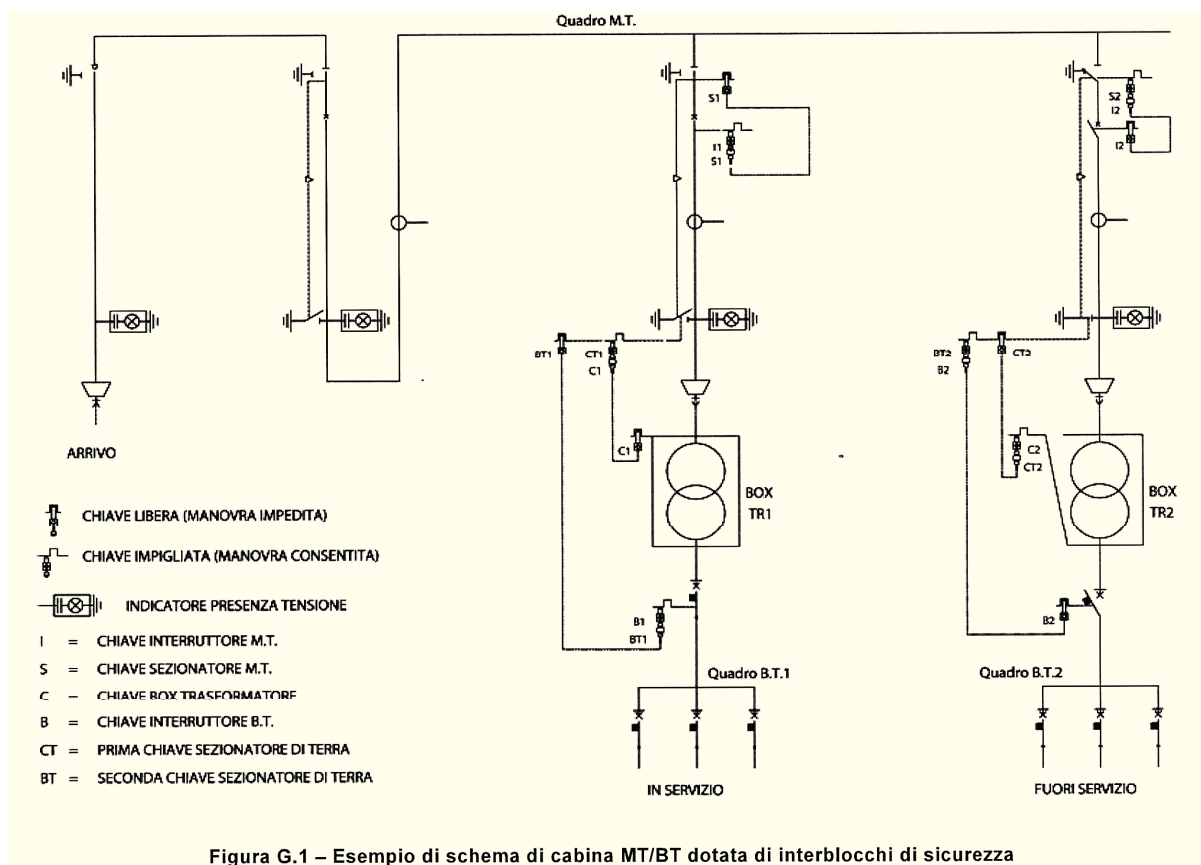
Quadro M.T.

S1

I1
S1

S2
I2

I2

BT1

CT1
C1

BT2
B2

CT2

C1

C2
CT2

BOX
TR1

BOX
TR2

B1
BT1

B2

Quadro B.T.1

Quadro B.T.2

ARRIVO

CHIAVE LIBERA (MANOVRA IMPEDITA)

CHIAVE IMPIGLIATA (MANOVRA CONSENTITA)

INDICATORE PRESENZA TENSIONE

I = CHIAVE INTERRUTTORE M.T.

S = CHIAVE SEZIONATORE M.T.

C = CHIAVE BOX TRASFORMATORE

B = CHIAVE INTERRUTTORE B.T.

CT = PRIMA CHIAVE SEZIONATORE DI TERRA

BT = SECONDA CHIAVE SEZIONATORE DI TERRA

IN SERVIZIO

FUORI SERVIZIO

Figura G.1 – Esempio di schema di cabina MT/BT dotata di interblocchi di sicurezza